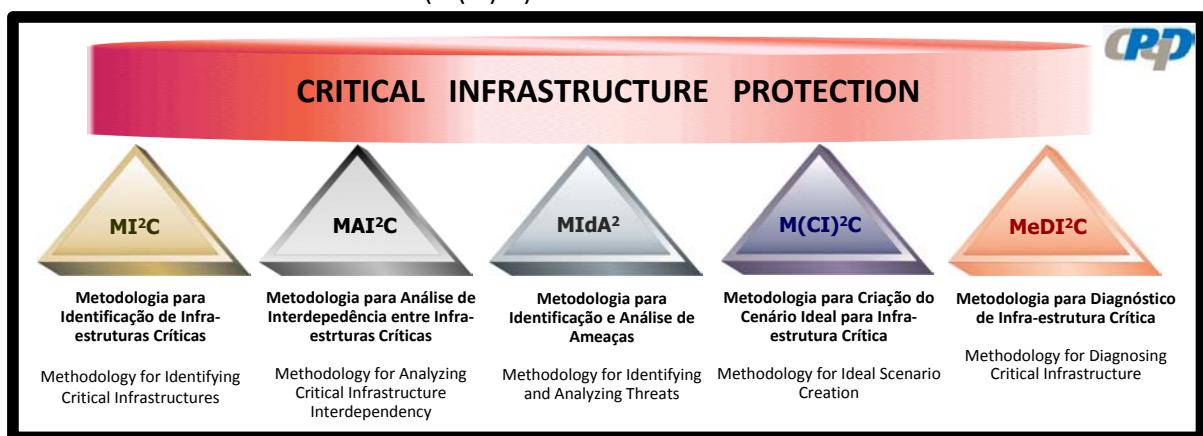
CRITICAL INFRASTRUCTURE PROTECTION

CPqD

MI²C

Metodologia para Identificação de Infraestruturas Críticas

Methodology for Identifying Critical Infrastructures

MAI²C

Metodologia para Análise de Interdepedência entre Infraestrturas Críticas

Methodology for Analyzing Critical Infrastructure Interdependency

MIdA²

Metodologia para Identificação e Análise de Ameaças

Methodology for Identifying and Analyzing Threats

M(CI)²C

Metodologia para Criação do Cenário Ideal para Infraestrutura Crítica

Methodology for Ideal Scenario Creation

MeDI²C

Metodologia para Diagnóstico de Infra-estrutura Crítica

Methodology for Diagnosing Critical Infrastructure